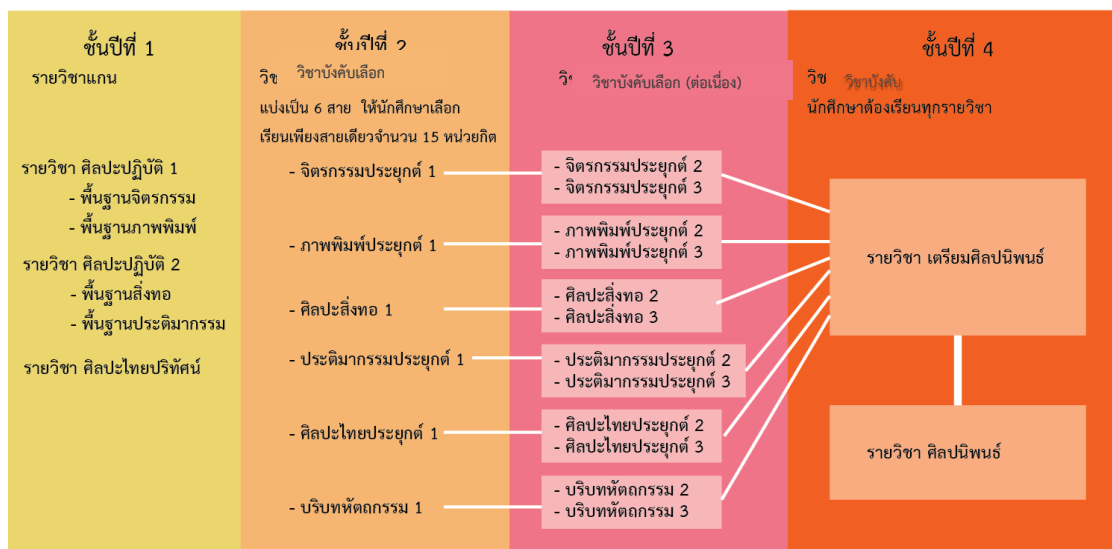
ชั้นปีที่ 1
รายวิชาแกน

รายวิชา ศิลปะปฏิบัติ 1
- พื้นฐานจิตรกรรม
- พื้นฐานภาพพิมพ์
รายวิชา ศิลปะปฏิบัติ 2
- พื้นฐานสิ่งทอ
- พื้นฐานประติมากรรม

รายวิชา ศิลปะไทยปริทัศน์

ชั้นปีที่ 2
วิช วิชาบังคับเลือก
แบ่งเป็น 6 สาย ให้นักศึกษาเลือก
เรียนเพียงสายเดียวจำนวน 15 หน่วยกิต

- จิตรกรรมประยุกต์ 1
- ภาพพิมพ์ประยุกต์ 1
- ศิลปะสิ่งทอ 1
- ประติมากรรมประยุกต์ 1
- ศิลปะไทยประยุกต์ 1
- บริบทหัตถกรรม 1

ชั้นปีที่ 3
วิ วิชาบังคับเลือก (ต่อเนื่อง)

- จิตรกรรมประยุกต์ 2
- จิตรกรรมประยุกต์ 3
- ภาพพิมพ์ประยุกต์ 2
- ภาพพิมพ์ประยุกต์ 3
- ศิลปะสิ่งทอ 2
- ศิลปะสิ่งทอ 3
- ประติมากรรมประยุกต์ 2
- ประติมากรรมประยุกต์ 3
- ศิลปะไทยประยุกต์ 2
- ศิลปะไทยประยุกต์ 3
- บริบทหัตถกรรม 2
- บริบทหัตถกรรม 3

ชั้นปีที่ 4
วิช วิชาบังคับ
นักศึกษาต้องเรียนทุกรายวิชา

รายวิชา เตรียมศิลปนิพนธ์

รายวิชา ศิลปนิพนธ์